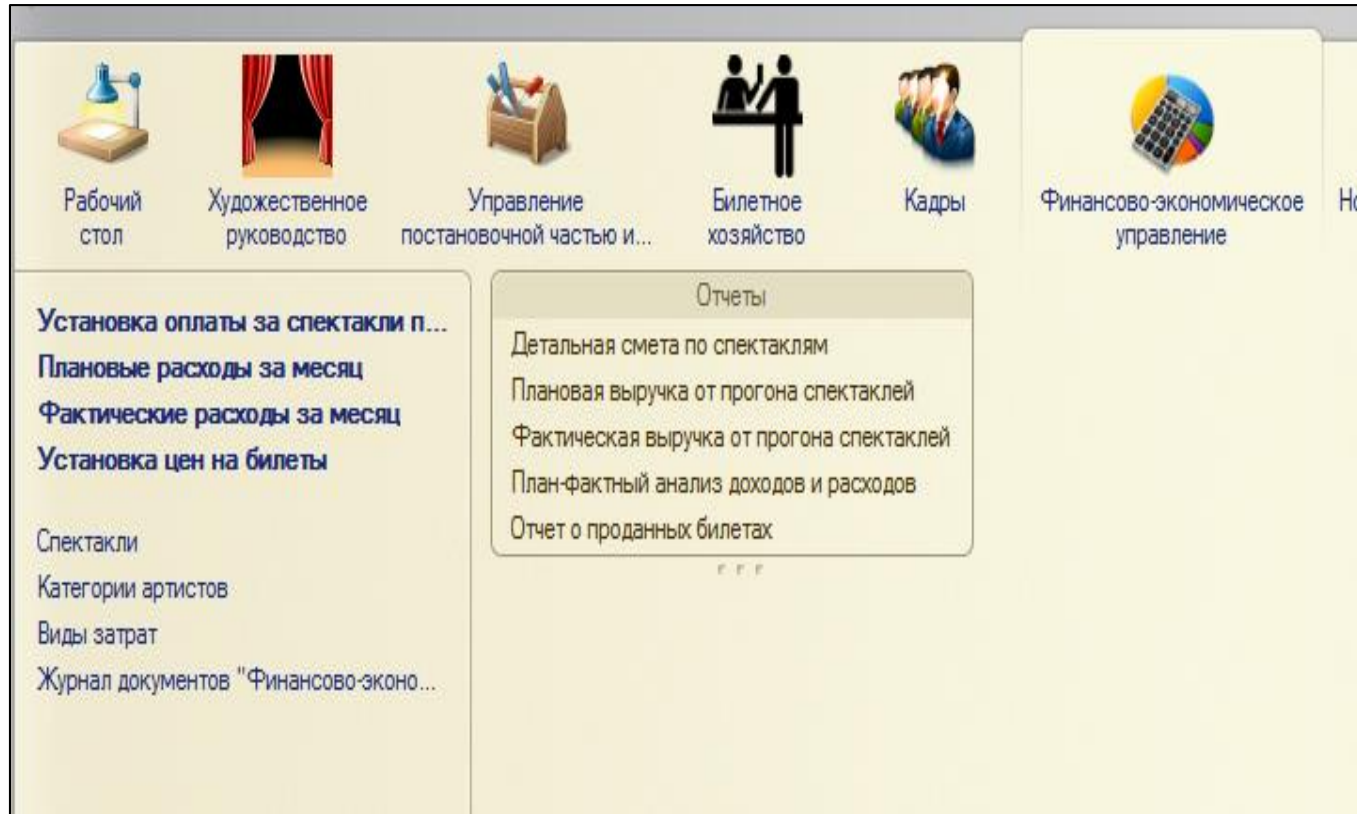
Рабочий стол

Художественное руководство

Управление постановочной частью и...

Билетное хозяйство

Кадры

Финансово-экономическое управление

Н

Установка оплаты за спектакли п...
Плановые расходы за месяц
Фактические расходы за месяц
Установка цен на билеты

Спектакли
Категории артистов
Виды затрат
Журнал документов "Финансово-эконо...

Отчеты
Детальная смета по спектаклям
Плановая выручка от прогона спектаклей
Фактическая выручка от прогона спектаклей
План-фактный анализ доходов и расходов
Отчет о проданных билетах